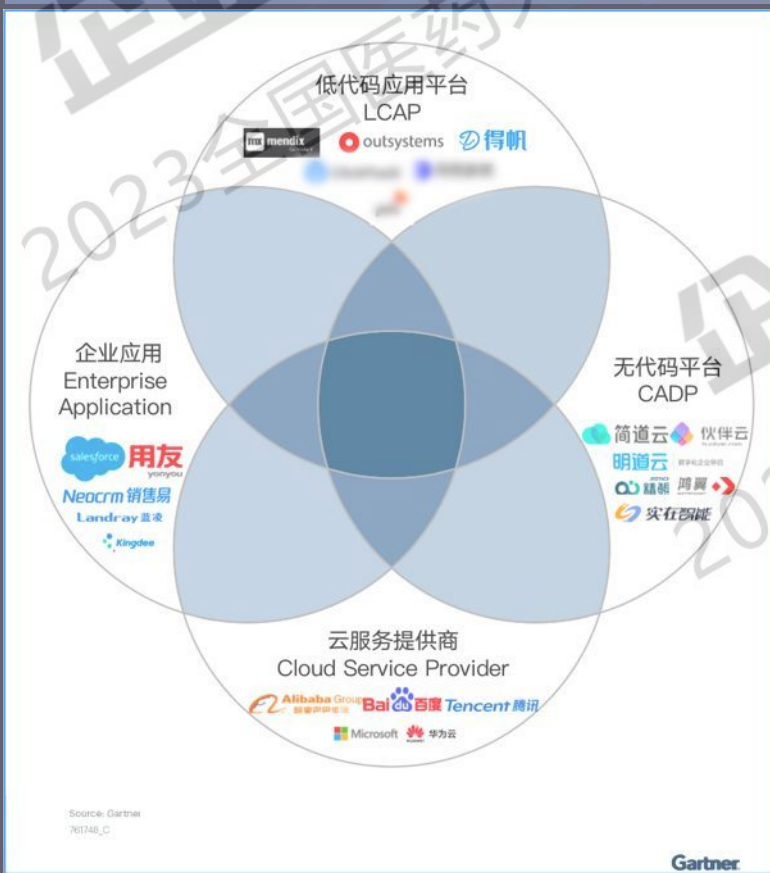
2023全国医药

低代码应用平台
LCAP

mendix
outsystems
得帆

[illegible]

企业应用
Enterprise
Application

salesforce
用友
yonyou
Neocrm 销售易
Landray 蓝凌
Kingdee

无代码平台
CADP

简道云
伙伴云
明道云
精朝
鸿翼
实在智能

云服务提供商
Cloud Service Provider

Alibaba Group
Bai du 百度
Tencent 腾讯
Microsoft
HUAWEI 华为云

Source: Gartner
761748_C

Gartner